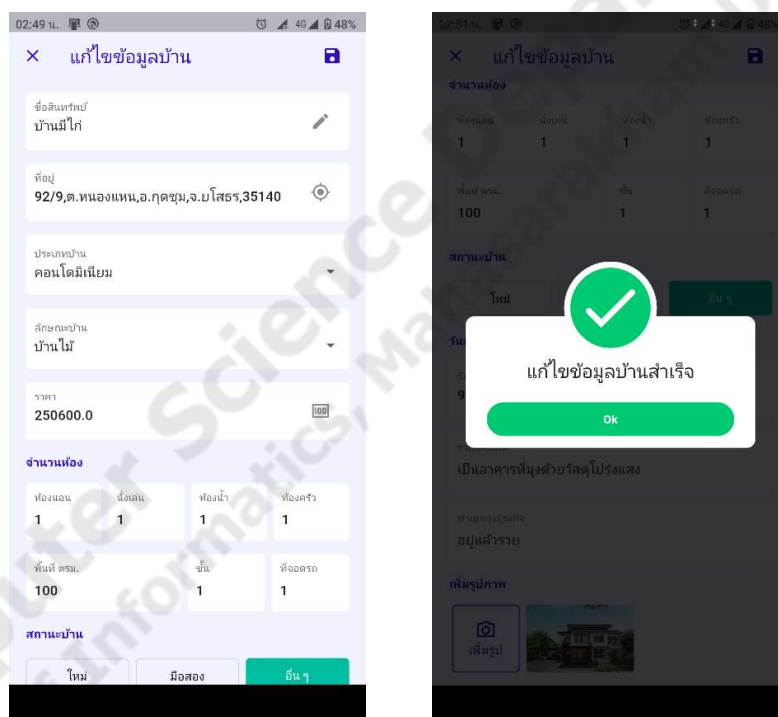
02:49 น. 48%

× แก้ไขข้อมูลบ้าน

ชื่อสินทรัพย์
บ้านมีไก่

ที่อยู่
92/9,ต.หนองแหน,อ.กุดชุม,จ.ยโสธร,35140

ประเภทบ้าน
คอนโดมิเนียม

ลักษณะบ้าน
บ้านไม้

ราคา
250600.0

จำนวนห้อง

| ห้องนอน | นั่งเล่น | ห้องน้ำ | ห้องครัว |
|---|---|---|---|
| 1 | 1 | 1 | 1 |

| พื้นที่ ตรม. | ชั้น | ที่จอดรถ |
|---|---|---|
| 100 | 1 | 1 |

สถานะบ้าน

ใหม่ มือสอง อื่น ๆ

02:51 น. 48%

× แก้ไขข้อมูลบ้าน

จำนวนห้อง

| ห้องนอน | นั่งเล่น | ห้องน้ำ | ห้องครัว |
|---|---|---|---|
| 1 | 1 | 1 | 1 |

| พื้นที่ ตรม. | ชั้น | ที่จอดรถ |
|---|---|---|
| 100 | 1 | 1 |

สถานะบ้าน

ใหม่ อื่น ๆ

แก้ไขข้อมูลบ้านสำเร็จ

Ok

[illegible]
เป็นอาคารที่มุงด้วยวัสดุโปร่งแสง

ทำนายดวงธุรกิจ
อยู่แล้วรวย

เพิ่มรูปภาพ

เพิ่มรูป